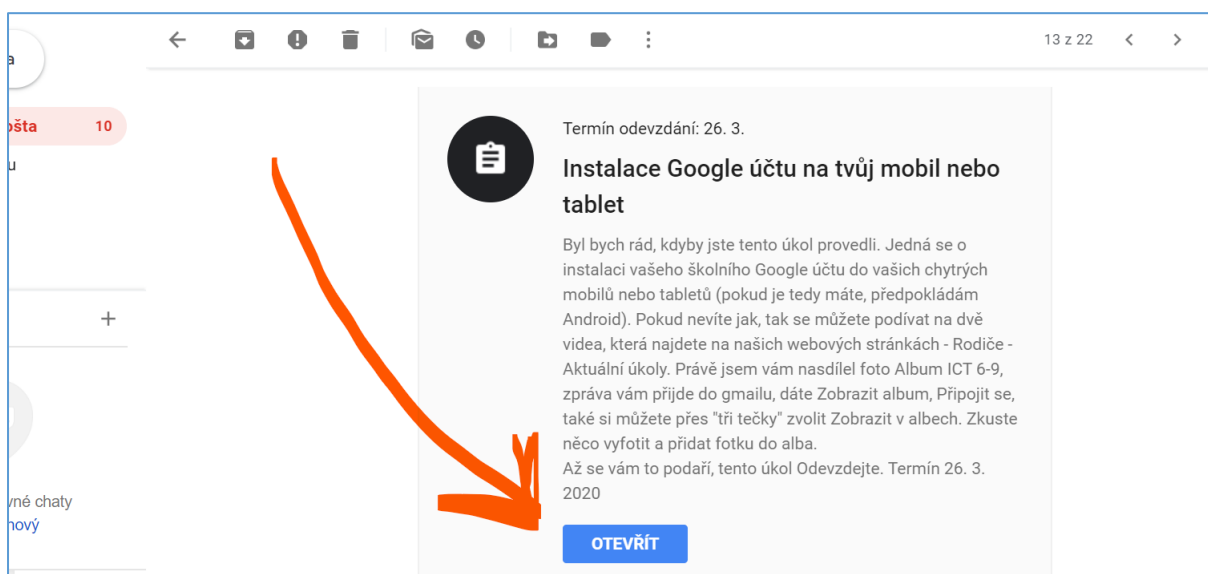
a

pošta 10

u

+

vné chaty
nový

13 z 22

Termín odevzdání: 26. 3.

Instalace Google účtu na tvůj mobil nebo tablet

Byl bych rád, kdyby jste tento úkol provedli. Jedná se o instalaci vašeho školního Google účtu do vašich chytrých mobilů nebo tabletů (pokud je tedy máte, předpokládám Android). Pokud nevíte jak, tak se můžete podívat na dvě videa, která najdete na našich webových stránkách - Rodiče - Aktuální úkoly. Právě jsem vám nasdílel foto Album ICT 6-9, zpráva vám přijde do gmailu, dáte Zobrazit album, Připojit se, také si můžete přes "tři tečky" zvolit Zobrazit v albech. Zkuste něco vyfotit a přidat fotku do alba.
Až se vám to podaří, tento úkol Odevzdejte. Termín 26. 3. 2020

OTEVŘÍT